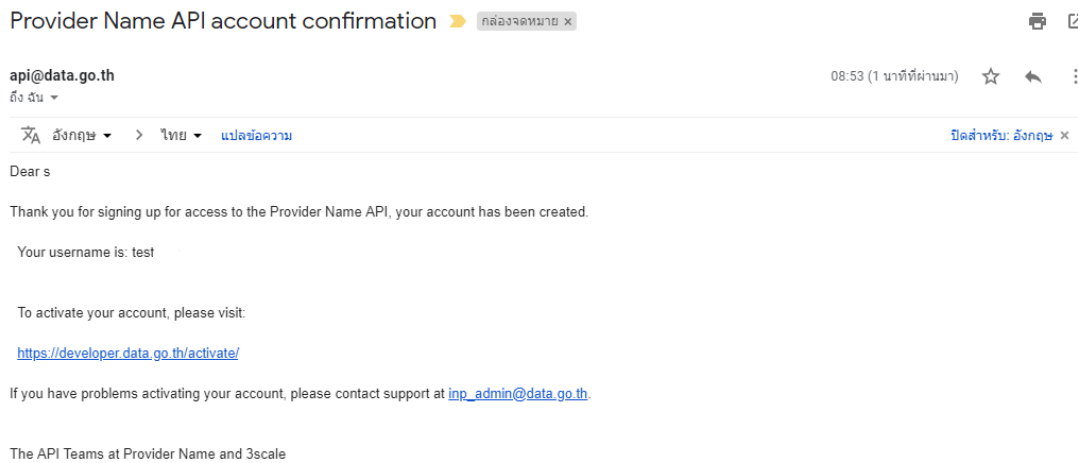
Provider Name API account confirmation กล่องจดหมาย ×

api@data.go.th
ถึง ฉัน

08:53 (1 นาทีที่ผ่านมา)

อังกฤษ > ไทย แปลข้อความ

ปิดสำหรับ: อังกฤษ ×

Dear s

Thank you for signing up for access to the Provider Name API, your account has been created.

Your username is: test

To activate your account, please visit:

https://developer.data.go.th/activate/

If you have problems activating your account, please contact support at inp_admin@data.go.th.

The API Teams at Provider Name and 3scale